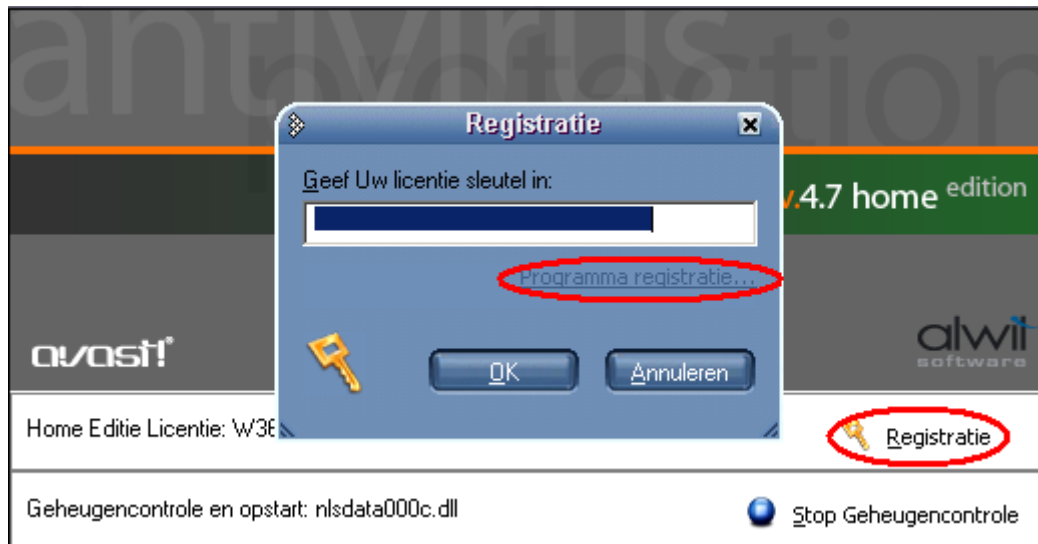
antivirus protection

Registratie

Geef Uw licentie sleutel in:

Programma registratie...

v.4.7 home edition

avast!

alwil software

OK

Annuleren

Home Editie Licentie: W3E

Registratie

Geheugencontrole en opstart: nlsdata000c.dll

Stop Geheugencontrole